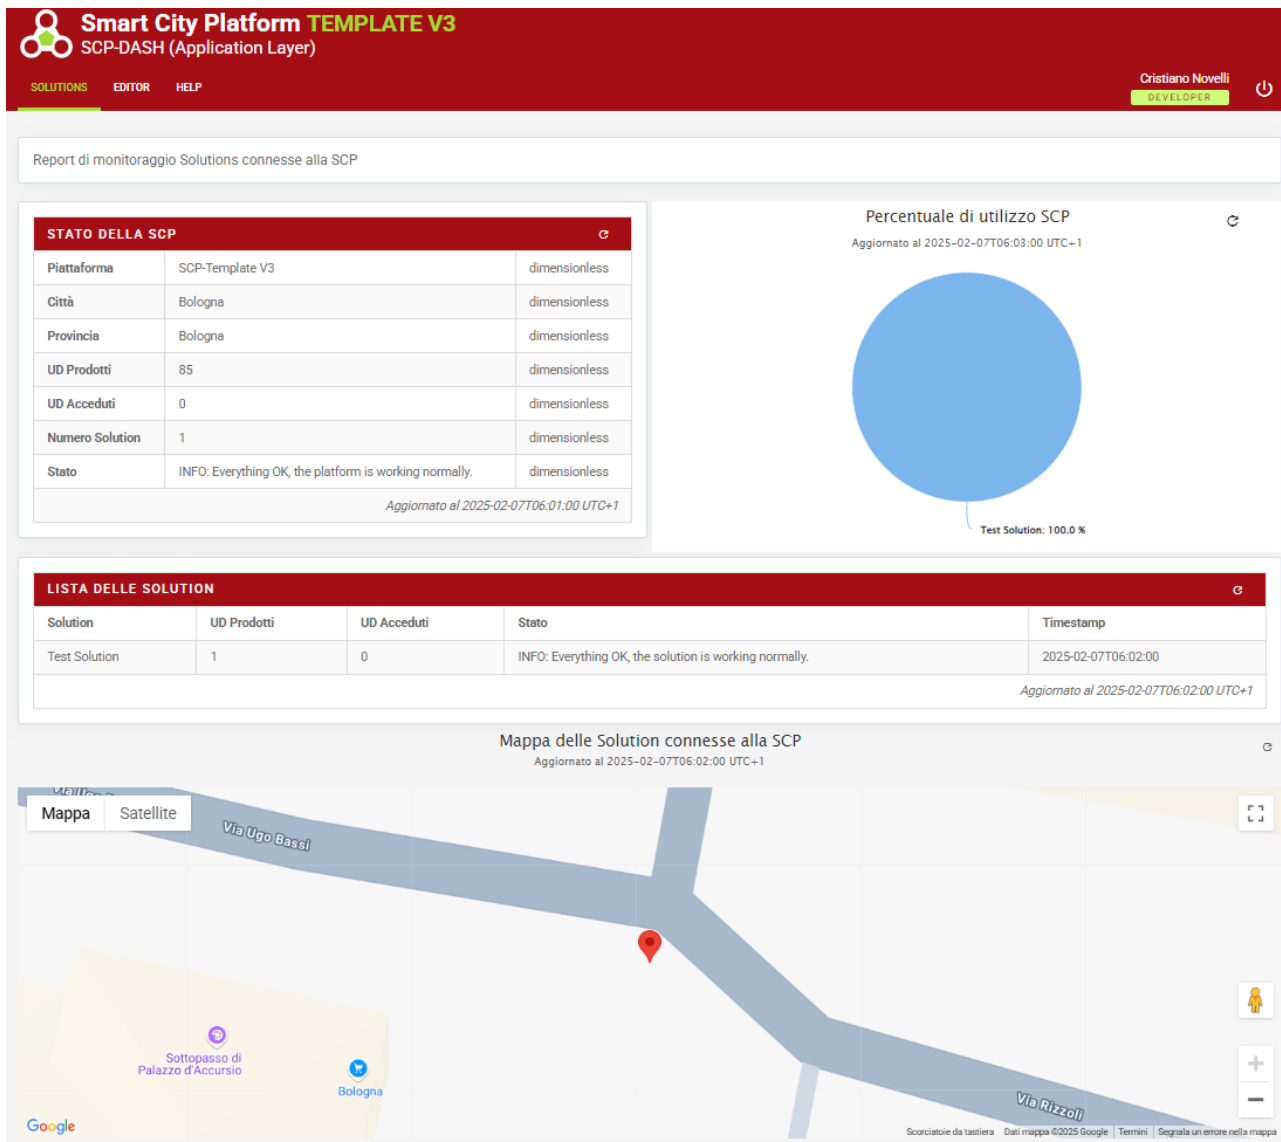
Smart City Platform TEMPLATE V3
SCP-DASH (Application Layer)

SOLUTIONS EDITOR HELP

Cristiano Novelli
DEVELOPER

Report di monitoraggio Solutions connesse alla SCP

STATO DELLA SCP

| Piattaforma | SCP-Template V3 | dimensionless |
|---|---|---|
| Città | Bologna | dimensionless |
| Provincia | Bologna | dimensionless |
| UD Prodotti | 85 | dimensionless |
| UD Acceduti | 0 | dimensionless |
| Numero Solution | 1 | dimensionless |
| Stato | INFO: Everything OK, the platform is working normally. | dimensionless |

Aggiornato al 2025-02-07T06:01:00 UTC+1

Percentuale di utilizzo SCP
Aggiornato al 2025-02-07T06:03:00 UTC+1

Test Solution: 100.0 %

LISTA DELLE SOLUTION

| Solution | UD Prodotti | UD Acceduti | Stato | Timestamp |
|---|---|---|---|---|
| Test Solution | 1 | 0 | INFO: Everything OK, the solution is working normally. | 2025-02-07T06:02:00 |

Aggiornato al 2025-02-07T06:02:00 UTC+1

Mappa delle Solution connesse alla SCP
Aggiornato al 2025-02-07T06:02:00 UTC+1

Mappa Satellite

Via Ugo Bassi

Sottopasso di Palazzo d'Accursio

Bologna

Via Rizzoli

Google

Scorciatoie da tastiera Dati mappa ©2025 Google Termini Segnala un errore nella mappa